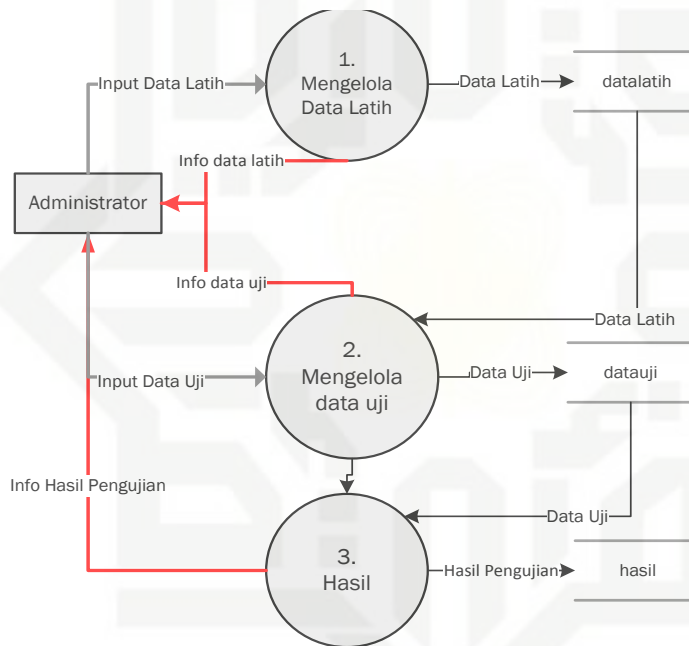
1.
Mengelola
Data Latih

Input Data Latih

Data Latih

datalatih

Info data latih

Administrator

Info data uji

Data Latih

2.
Mengelola
data uji

Input Data Uji

Data Uji

datauji

Info Hasil Pengujian

Data Uji

3.
Hasil

Hasil Pengujian

hasil